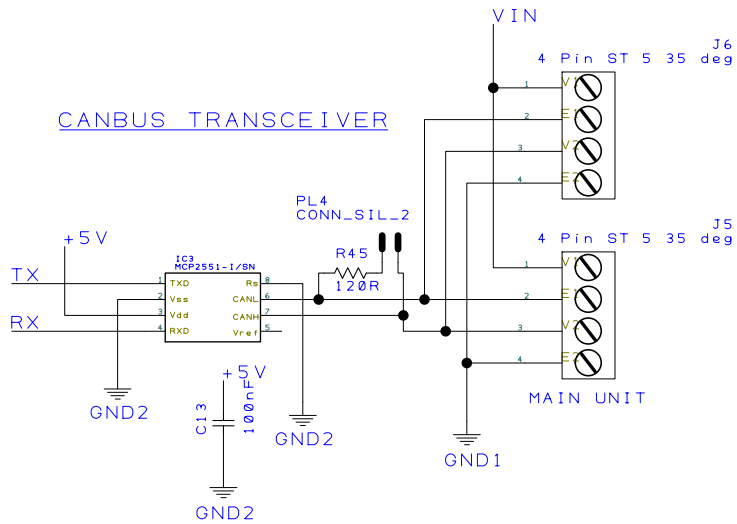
VIN

J6
4 Pin ST 5 35 deg

CANBUS TRANSCEIVER

1 V1
2 E1
3 V2
4 E2

PL4
CONN_SIL_2

J5
4 Pin ST 5 35 deg

+5V

R45

IC3
MCP2551-I/SN

TX
1 TXD
2 Vss
3 Vdd
4 RXD
8 Rs
6 CANL
7 CANH
5 Vref

120R

1 V1
2 E1
3 V2
4 E2

RX

+5V

C13
100nF

GND2

GND2

MAIN UNIT

GND1

GND2